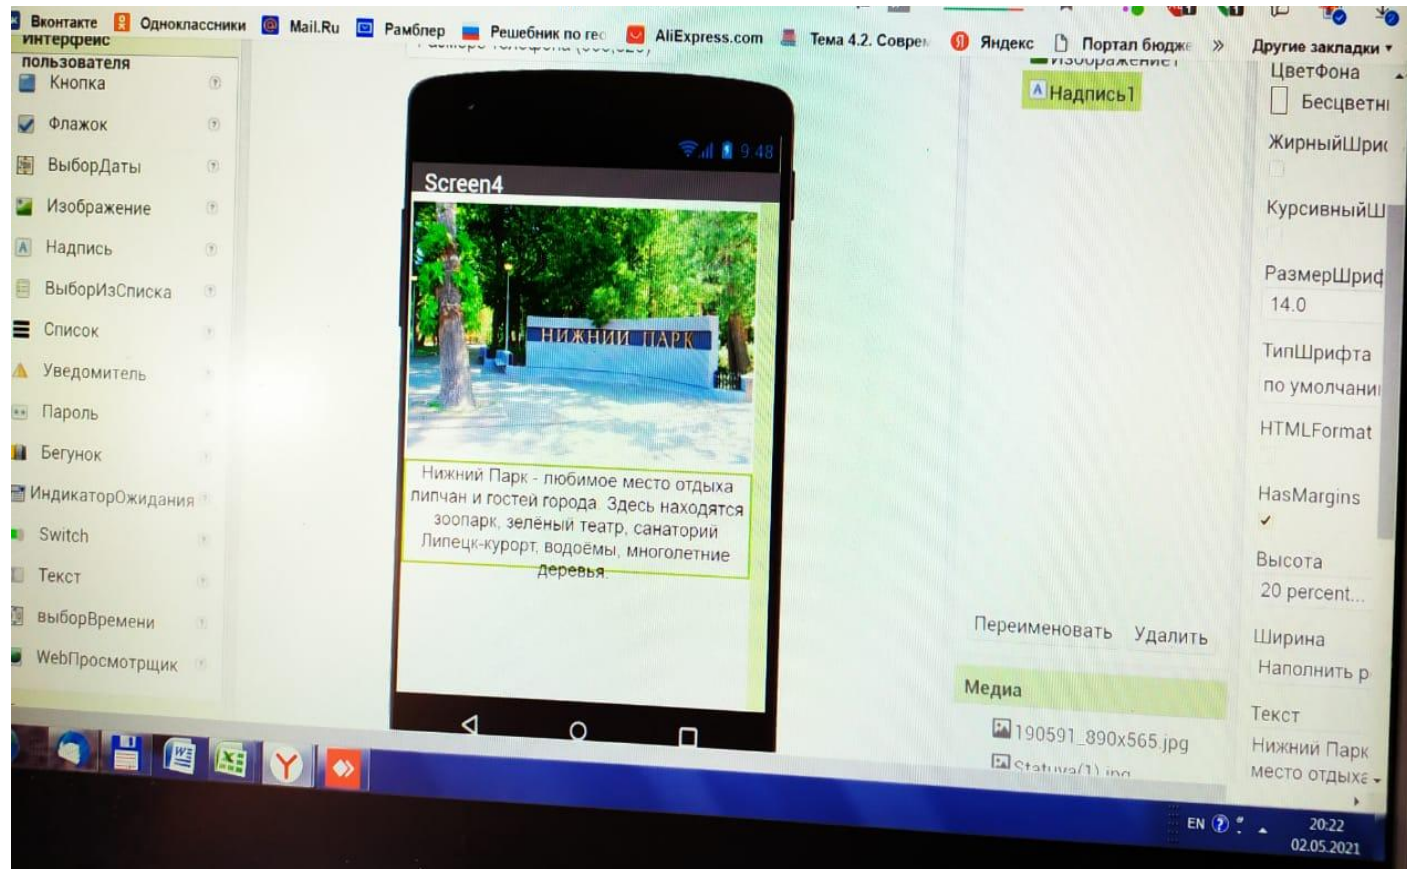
Вконтакте Одноклассники Mail.Ru Рамблер Решебник по гео AliExpress.com Тема 4.2. Совре Яндекс Портал бюдж » Другие закладки

Интерфейс пользователя
Кнопка
Флажок
ВыборДаты
Изображение
Надпись
ВыборИзСписка
Список
Уведомитель
Пароль
Бегунок
ИндикаторОжидания
Switch
Текст
выборВремени
WebПросмотрщик

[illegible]

9:48
Screen4
НИЖНИЙ ПАРК
Нижний Парк - любимое место отдыха липчан и гостей города. Здесь находятся зоопарк, зелёный театр, санаторий Липецк-курорт, водоёмы, многолетние деревья.

Изображение1
Надпись1

Переименовать Удалить

Медиа
190591_890x565.jpg
Statuya(1).jpg

ЦветФона
Бесцветн
ЖирныйШриф
КурсивныйШ
РазмерШриф
14.0
ТипШрифта
по умолчани
HTMLFormat
HasMargins
✓
Высота
20 percent...
Ширина
Наполнить р
Текст
Нижний Парк место отдыха

EN 20:22 02.05.2021